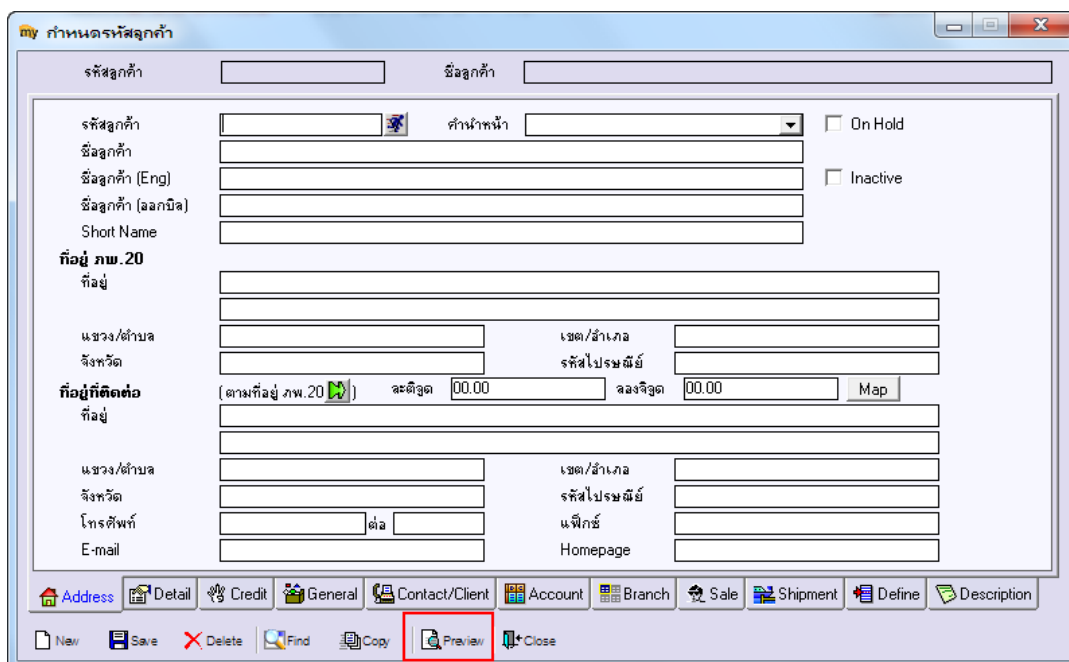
my กำหนดรหัสลูกค้า

รหัสลูกค้า
ชื่อลูกค้า

รหัสลูกค้า
คำนำหน้า
On Hold
ชื่อลูกค้า
ชื่อลูกค้า (Eng)
Inactive
ชื่อลูกค้า (ออกบิล)
Short Name

ที่อยู่ ภพ.20
ที่อยู่
แขวง/ตำบล
เขต/อำเภอ
จังหวัด
รหัสไปรษณีย์

ที่อยู่ที่ติดต่อ
(ตามที่อยู่ ภพ.20 )
ละติจูด 00.00
ลองจิจูด 00.00
Map
ที่อยู่
แขวง/ตำบล
เขต/อำเภอ
จังหวัด
รหัสไปรษณีย์
โทรศัพท์
ต่อ
แฟ็กซ์
E-mail
Homepage

Address | Detail | Credit | General | Contact/Client | Account | Branch | Sale | Shipment | Define | Description

New | Save | Delete | Find | Copy | Preview | Close